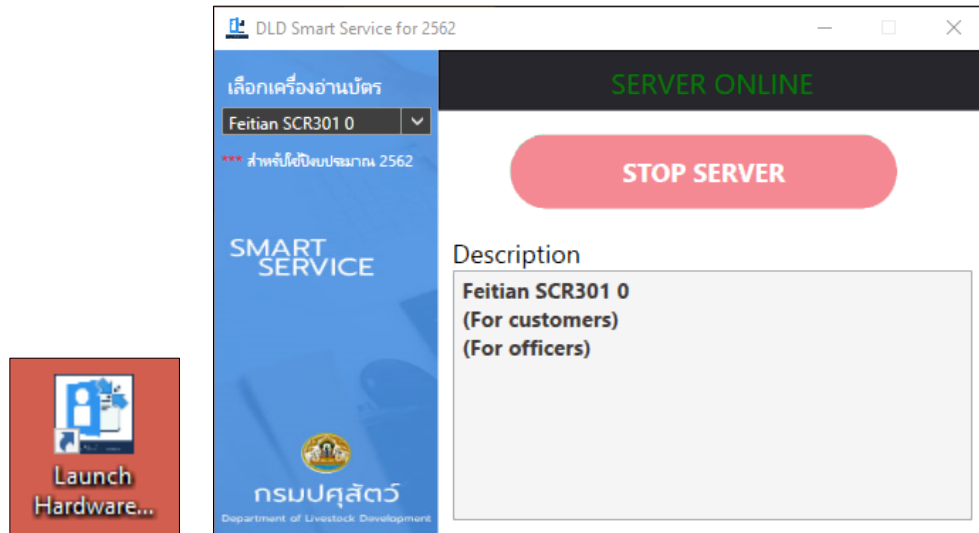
DLD Smart Service for 2562

เลือกเครื่องอ่านบัตร

Feitian SCR301 0

*** สำหรับใช้ปีงบประมาณ 2562

SMART SERVICE

กรมปศุสัตว์
Department of Livestock Development

SERVER ONLINE

STOP SERVER

Description

Feitian SCR301 0
(For customers)
(For officers)

Launch Hardware...